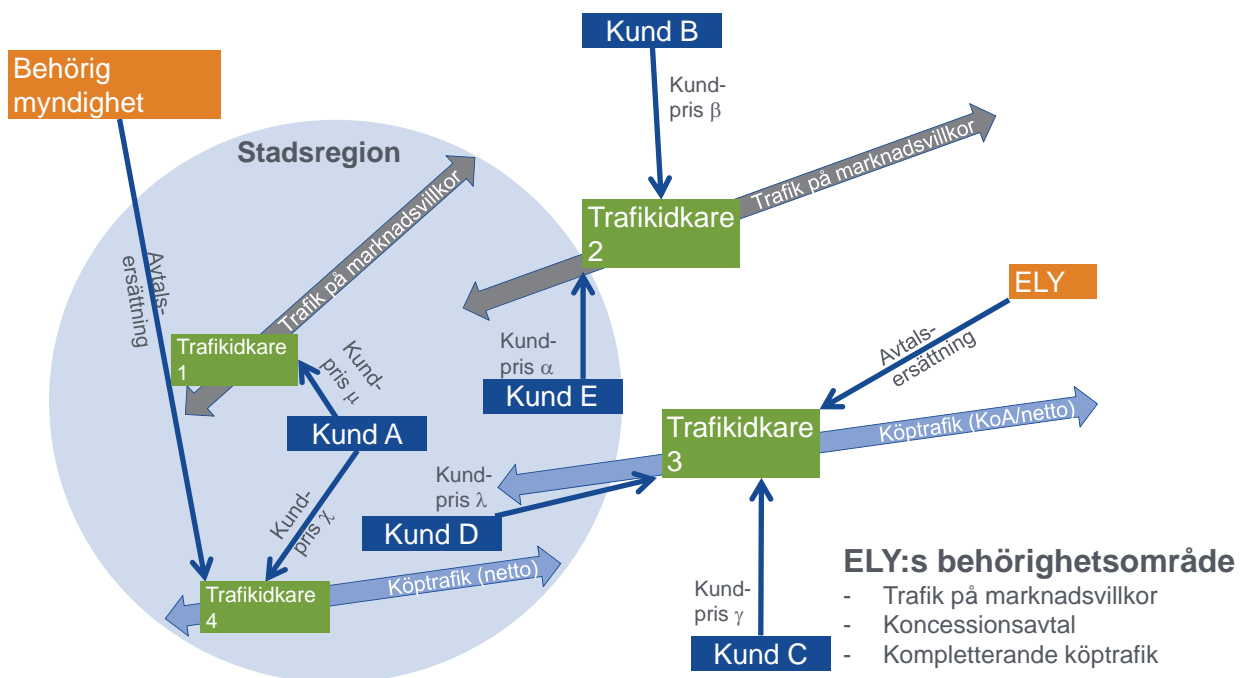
Kund B

Behörig myndighet

Kund-pris $\beta$

Stadsregion

Trafik på marknadsvillkor

Trafik på marknadsvillkor

Trafikidkare 2

Avtals-ersättning

ELY

Trafikidkare 1

Kund-pris $\mu$

Kund-pris $\alpha$

Avtals-ersättning

Kund E

Kund A

Trafikidkare 3

Köptrafik (KoA/netto)

Kund-pris $\lambda$

Kund-pris $\chi$

Kund D

Köptrafik (netto)

Trafikidkare 4

Kund-pris $\gamma$

Kund C

ELY:s behörighetsområde
- Trafik på marknadsvillkor
- Koncessionsavtal
- Kompletterande köptrafik